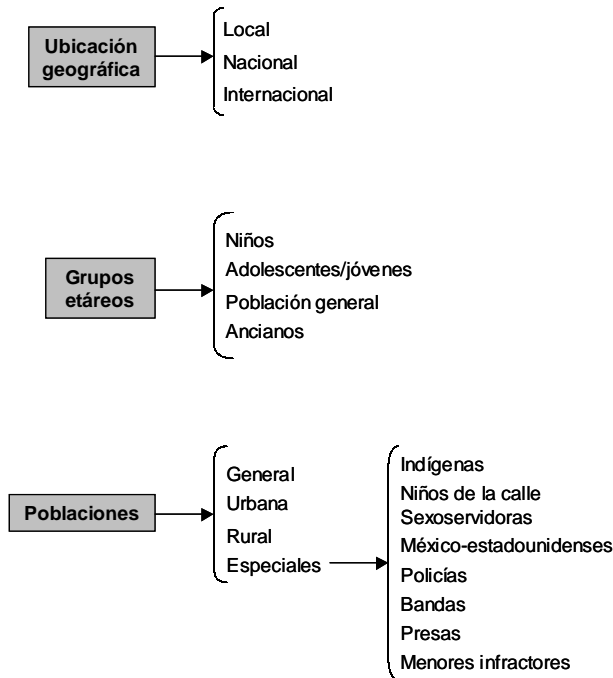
Ubicación geográfica

Local
Nacional
Internacional

Grupos etáreos

Niños
Adolescentes/jóvenes
Población general
Ancianos

Poblaciones

General
Urbana
Rural
Especiales

Indígenas
Niños de la calle
Sexoservidoras
México-estadounidenses
Policías
Bandas
Presas
Menores infractores